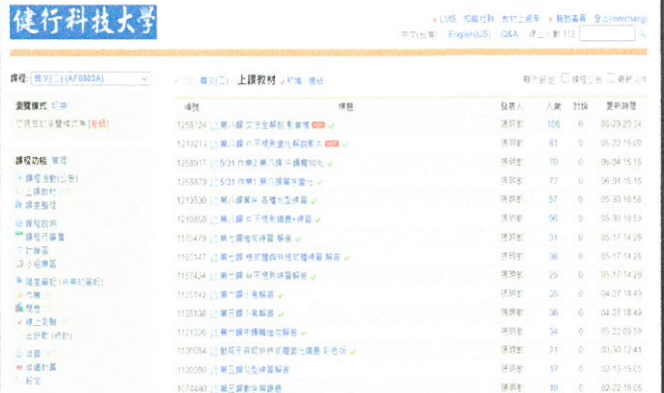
健行科技大學

LMS 知識社群 教材上傳 報名表 登出(minchang)
中文(台灣) English(US) Q&A 線上人數 113

課程: 英文(二) (AF0503A)

瀏覽模式 切換
可使用的瀏覽模式 [說明]

課程功能 隱藏
課程活動(公告)
上課教材
課程資訊
課程說明
課程行事曆
討論區
小組專區
隨堂筆記(共享的筆記)
作業
報告
線上測驗
成績
成績計算
設定

英文(二) 上課教材 新增 總結

顯示設定 □ 隱藏已看 □ 展開全部

| 編號 | 標題 | 發表人 | 人數 | 討論 | 更新時間 |
|---|---|---|---|---|---|
| 1258124 | 第八課 文法全解教學影片 | 張明玉 | 105 | 0 | 05-29 20:24 |
| 1219213 | 第八課 Unit 不規則變化解說 | 張明玉 | 81 | 0 | 05-22 15:10 |
| 1258917 | 5/31 作業 第八課 作業 | 張明玉 | 70 | 0 | 06-04 15:15 |
| 1258879 | 5/31 作業 第八課 單字 | 張明玉 | 77 | 0 | 06-04 15:15 |
| 1219530 | 第八課 單字 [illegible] | 張明玉 | 57 | 0 | 05-30 10:59 |
| 1219858 | 第八課 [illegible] | 張明玉 | 56 | 0 | 05-30 10:59 |
| 1171479 | 第七課 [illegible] | 張明玉 | 31 | 0 | 05-17 14:28 |
| 1153147 | 第七課 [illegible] | 張明玉 | 36 | 0 | 05-17 14:28 |
| 1157434 | 第七課 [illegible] | 張明玉 | 25 | 0 | 05-17 14:28 |
| 1135142 | 第六課 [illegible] | 張明玉 | 30 | 0 | 04-27 18:43 |
| 1135138 | 第六課 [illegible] | 張明玉 | 33 | 0 | 04-27 18:49 |
| 1121335 | 第六課 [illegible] | 張明玉 | 34 | 0 | 05-22 09:39 |
| 1130054 | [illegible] | 張明玉 | 19 | 0 | 04-27 12:41 |
| 1100080 | 第五課 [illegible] | 張明玉 | 17 | 0 | 02-15 15:05 |
| 1074480 | 第五課 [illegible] | 張明玉 | 16 | 0 | 02-15 15:05 |